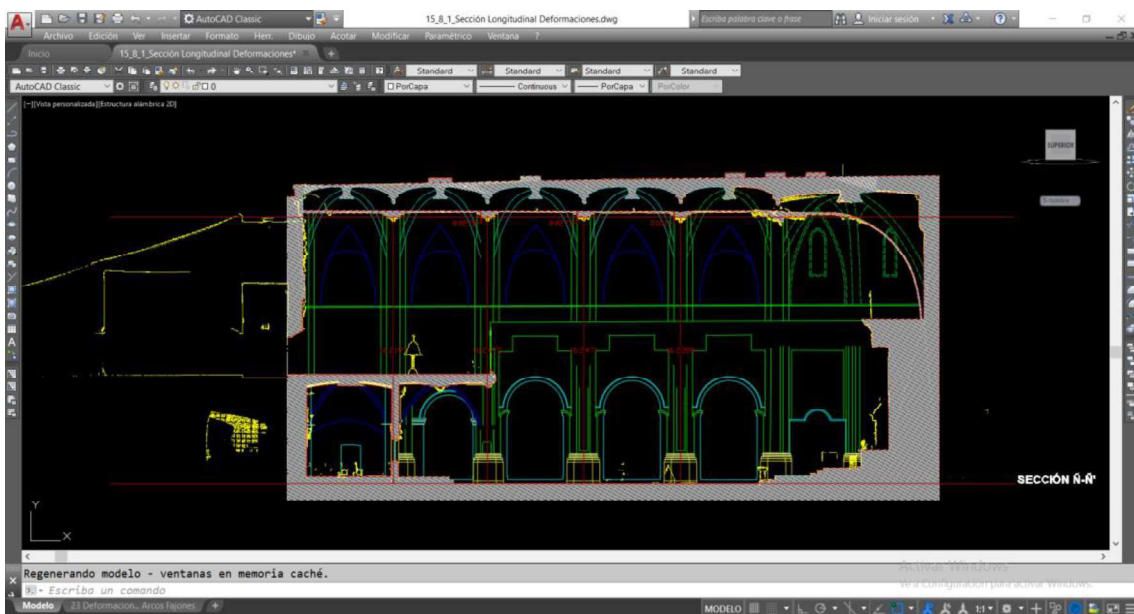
AutoCAD Classic

15_8_1_Sección Longitudinal Deformaciones.dwg

Escriba palabra clave o frase

Iniciar sesión

Archivo Edición Ver Insertar Formato Herr. Dibujo Acotar Modificar Paramétrico Ventana ?

Inicio

15_8_1_Sección Longitudinal Deformaciones*

Standard Standard Standard Standard

AutoCAD Classic

0

PorCapa

Continuous

PorCapa

PorColor

[−][Vista personalizada][Estructura alámbrica 2D]

SUPERIOR

SECCIÓN Ñ-Ñ'

Y

X

Regenerando modelo - ventanas en memoria caché.

Escriba un comando

Activar Windows

Ve a Configuración para activar Windows.

Modelo

23 Deformacion... Arcos Fajones

MODELO

1:1